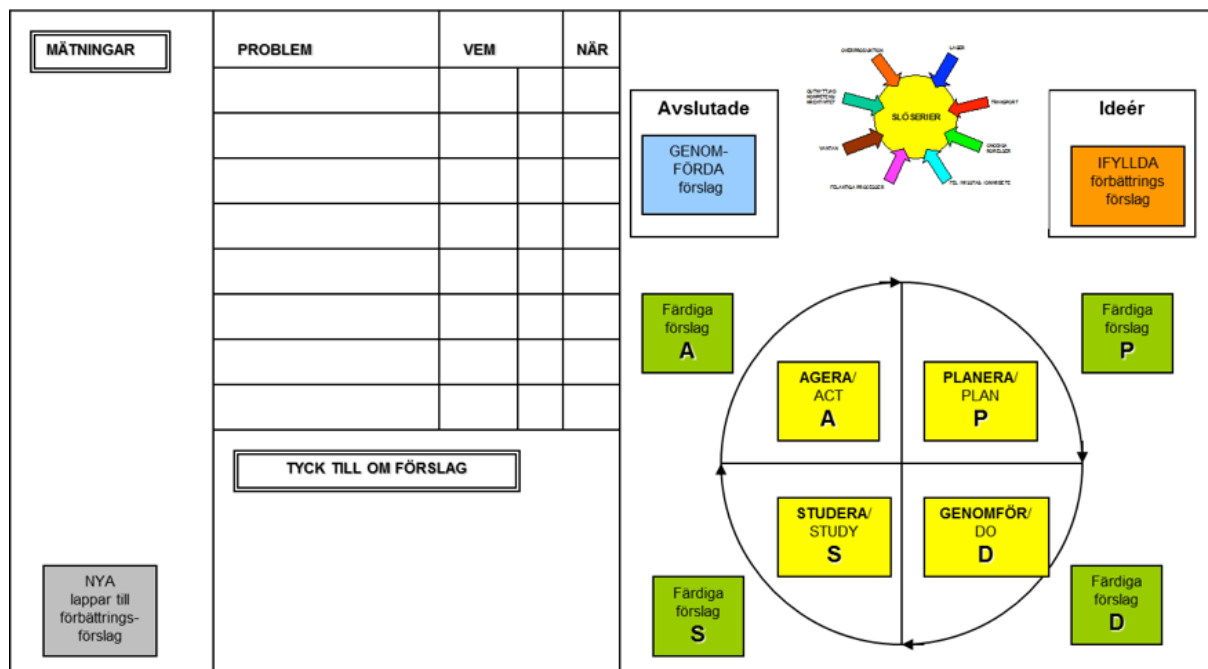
MÄTNINGAR

NYA lappar till förbättrings-förslag

| PROBLEM | VEM | | NÄR |
|---|---|---|---|
| | | | |
| | | | |
| | | | |
| | | | |
| | | | |
| | | | |
| | | | |
| | | | |

TYCK TILL OM FÖRSLAG

Avslutade

GENOM-FÖRDA förslag

SLÖSERIER

OVERPRODUKTION

LAGER

TRANSPORT

ONÖDIGA RÖRELSER

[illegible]

ÖVERARBETNING

VÄNTAN

OUTNYTTJAD KOMPETENS/ KREATIVITET

Ideér

IFYLLDA förbättrings förslag

Färdiga förslag A

Färdiga förslag P

AGERA/ ACT A

PLANERA/ PLAN P

STUDERA/ STUDY S

GENOMFÖR/ DO D

Färdiga förslag S

Färdiga förslag D